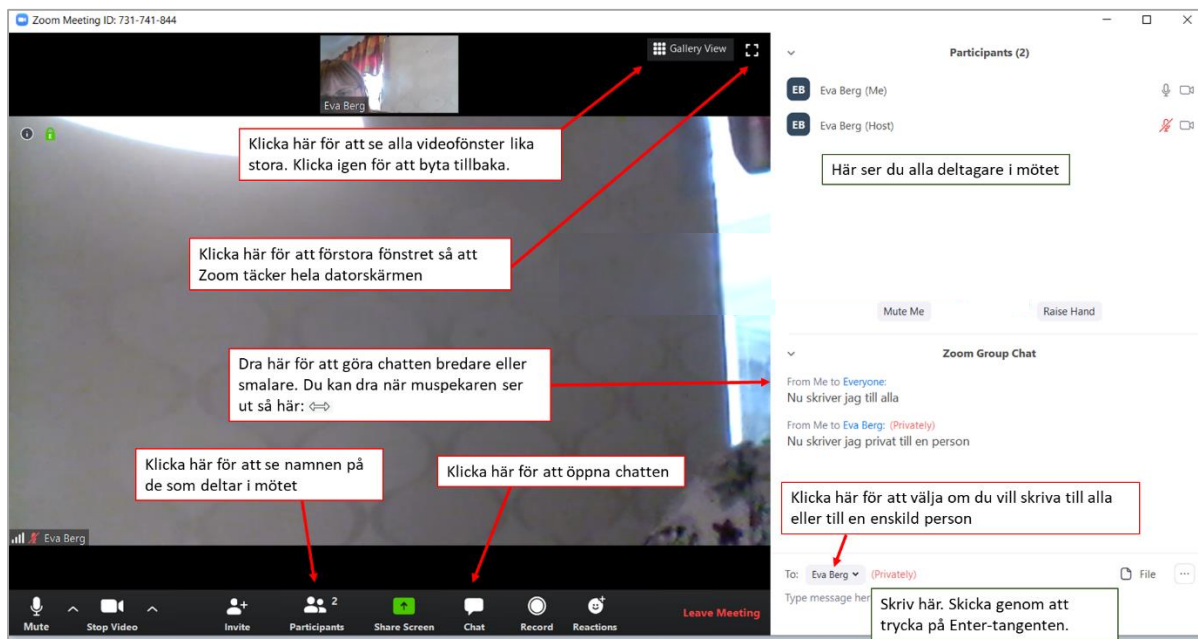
Zoom Meeting ID: 731-741-844

Eva Berg

Gallery View

Klicka här för att se alla videofönster lika stora. Klicka igen för att byta tillbaka.

Klicka här för att förstora fönstret så att Zoom täcker hela datorskärmen

Dra här för att göra chatten bredare eller smalare. Du kan dra när muspekaren ser ut så här: ⇔

Klicka här för att se namnen på de som deltar i mötet

Klicka här för att öppna chatten

Eva Berg

Mute
Stop Video
Invite
Participants 2
Share Screen
Chat
Record
Reactions
Leave Meeting

Participants (2)

EB Eva Berg (Me)
EB Eva Berg (Host)

Här ser du alla deltagare i mötet

Mute Me
Raise Hand

Zoom Group Chat

From Me to Everyone:
Nu skriver jag till alla

From Me to Eva Berg: (Privately)
Nu skriver jag privat till en person

Klicka här för att välja om du vill skriva till alla eller till en enskild person

To: Eva Berg (Privately)
File

Type message her

Skriv här. Skicka genom att trycka på Enter-tangenten.